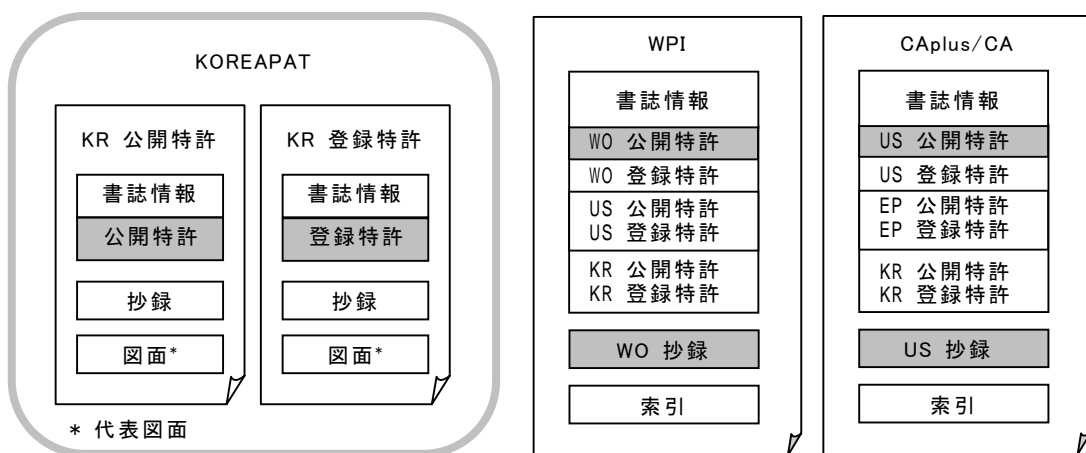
KOREAPAT

KR 公開特許

書誌情報

公開特許

抄録

図面*

KR 登録特許

書誌情報

登録特許

抄録

図面*

* 代表図面

WPI

書誌情報

WO 公開特許

WO 登録特許

US 公開特許
US 登録特許

KR 公開特許
KR 登録特許

WO 抄録

索引

CAplus/CA

書誌情報

US 公開特許

US 登録特許

EP 公開特許
EP 登録特許

KR 公開特許
KR 登録特許

US 抄録

索引